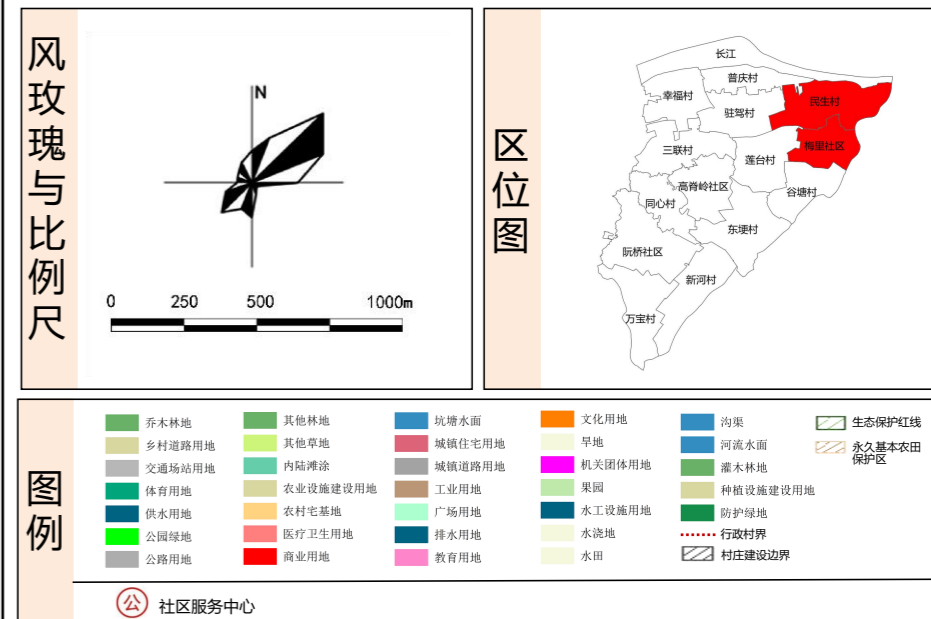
风玫瑰与比例尺

N

0 250 500 1000m

区位图

长江
普庆村
幸福村
民生村
驻驾村
三联村
梅里社区
莲台村
高脊岭社区
谷塘村
同心村
东埂村
阮桥社区
新河村
万宝村

图例

乔木林地
乡村道路用地
交通场站用地
体育用地
供水用地
公园绿地
公路用地
其他林地
其他草地
内陆滩涂
农业设施建设用地
农村宅基地
医疗卫生用地
商业用地
坑塘水面
城镇住宅用地
城镇道路用地
工业用地
广场用地
排水用地
教育用地
文化用地
旱地
机关团体用地
果园
水工设施用地
水浇地
水田
沟渠
河流水面
灌木林地
种植设施建设用地
防护绿地
行政村界
村庄建设边界
生态保护红线
永久基本农田保护区

公 社区服务中心